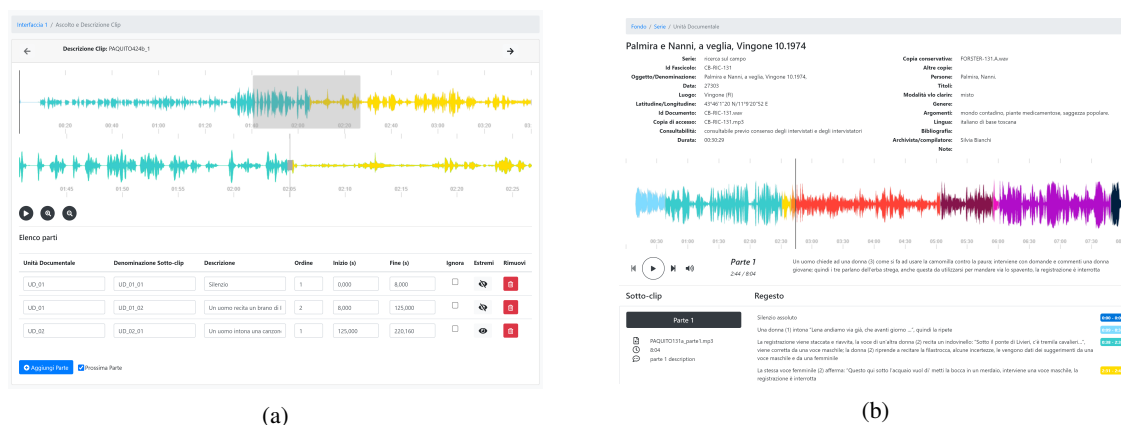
Interfaccia 1 / Ascolto e Descrizione Clip

Descrizione Clip: PAQUITO424b_1

00:20 00:40 01:00 01:20 01:40 02:00 02:20 02:40 03:00 03:20 03:40

01:45 01:50 01:55 02:00 02:05 02:10 02:15 02:20 02:25

Elenco parti

| Unità Documentale | Denominazione Sotto-clip | Descrizione | Ordine | Inizio (s) | Fine (s) | Ignora | Estremi | Rimuovi |
|---|---|---|---|---|---|---|---|---|
| UD_01 | UD_01_01 | Silenzio | 1 | 0,000 | 8,000 | | | |
| UD_01 | UD_01_02 | Un uomo recita un brano di l | 2 | 8,000 | 125,000 | | | |
| UD_02 | UD_02_01 | Un uomo intona una canzon | 1 | 125,000 | 220,160 | | | |

Aggiungi Parte
Prossima Parte

(a)

Fondo / Serie / Unità Documentale

Palmira e Nanni, a veglia, Vingone 10.1974

Serie: ricerca sul campo
Id Fascicolo: CB-RIC-131
Oggetto/Denominazione: Palmira e Nanni, a veglia, Vingone 10.1974.
Data: 27303
Luogo: Vingone (FI)
Latitudine/Longitudine: 43°46'1"20 N/11°F20"52 E
Id Documento: CB-RIC-131.wav
Copia di accesso: CB-RIC-131.mp3
Consultabilità: consultabile previo consenso degli intervistati e degli intervistatori
Durata: 00:30:29

Copia conservativa: FORSTER-131.A.wav
Altre copie:
Persone: Palmira, Nanni,
Titoli
Modalità v/o clarin: misto
Genere:
Argomenti: mondo contadino, piante medicamentose, saggezza popolare,
Lingua: italiano di base toscana
Bibliografia:
Archivista/compilatore: Silvia Bianchi
Note:

00:30 01:00 01:30 02:00 02:30 03:00 03:30 04:00 04:30 05:00 05:30 06:00 06:30 07:00 07:30 08:00

Parte 1
2:44 / 8:04

Un uomo chiede ad una donna (3) come si fa ad usare la camomilla contro la paura; interviene con domande e commenti una donna giovane: quindi i tre parlano dell'erba strega, anche questa da utilizzarsi per mendare via lo spavento, la registrazione è interrotta

Sotto-clip

Parte 1

PAQUITO131a_parte1.mp3
8:04
parte 1 description

Regesto

Silenzio assoluto
Una donna (1) intona "Lena andiamo via già, che avanti giorno ...", quindi la ripete
La registrazione viene staccata e riavvita, la voce di un'altra donna (2) recita un indovinello "Sotto il ponte di Livieri, c'è tremila cavalieri...", viene corretta da una voce maschile; la donna (2) riprende a recitare la filastrocca, alcune incertezze, le vengono dati dei suggerimenti da una voce maschile e da una femminile
La stessa voce femminile (2) afferma: "Questo qui sotto l'acquaio vuol di' metti la bocca in un mestaio, interviene una voce maschile, la registrazione è interrotta

(b)